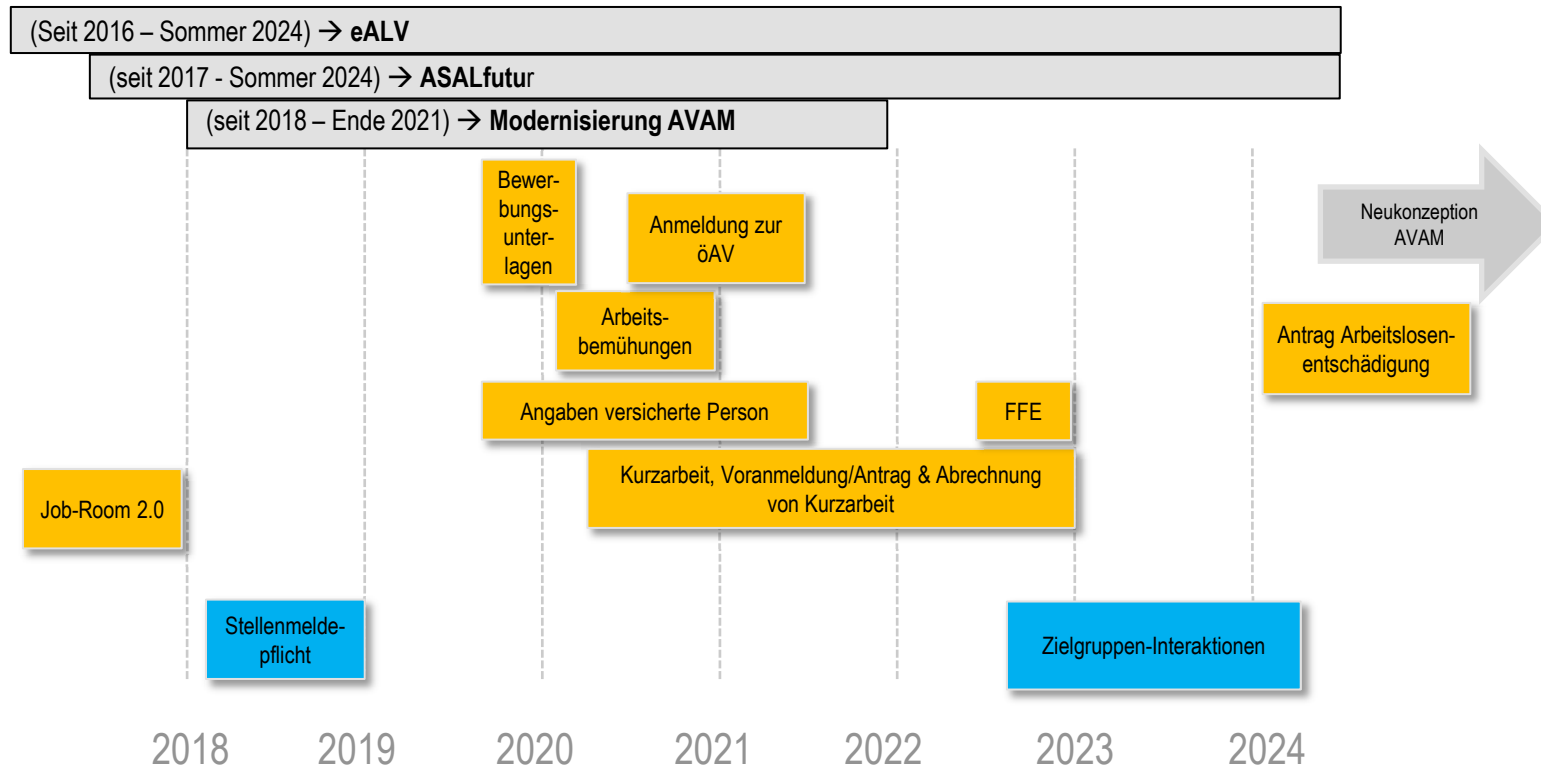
(Seit 2016 – Sommer 2024) → **eALV**

(seit 2017 - Sommer 2024) → **ASALfutu**r

(seit 2018 – Ende 2021) → **Modernisierung AVAM**

Bewerbungsunterlagen

Anmeldung zur öAV

Neukonzeption AVAM

Arbeitsbemühungen

Antrag Arbeitslosenentschädigung

Angaben versicherte Person

FFE

Kurzarbeit, Voranmeldung/Antrag & Abrechnung von Kurzarbeit

Job-Room 2.0

Stellenmeldepflicht

Zielgruppen-Interaktionen

2018 2019 2020 2021 2022 2023 2024